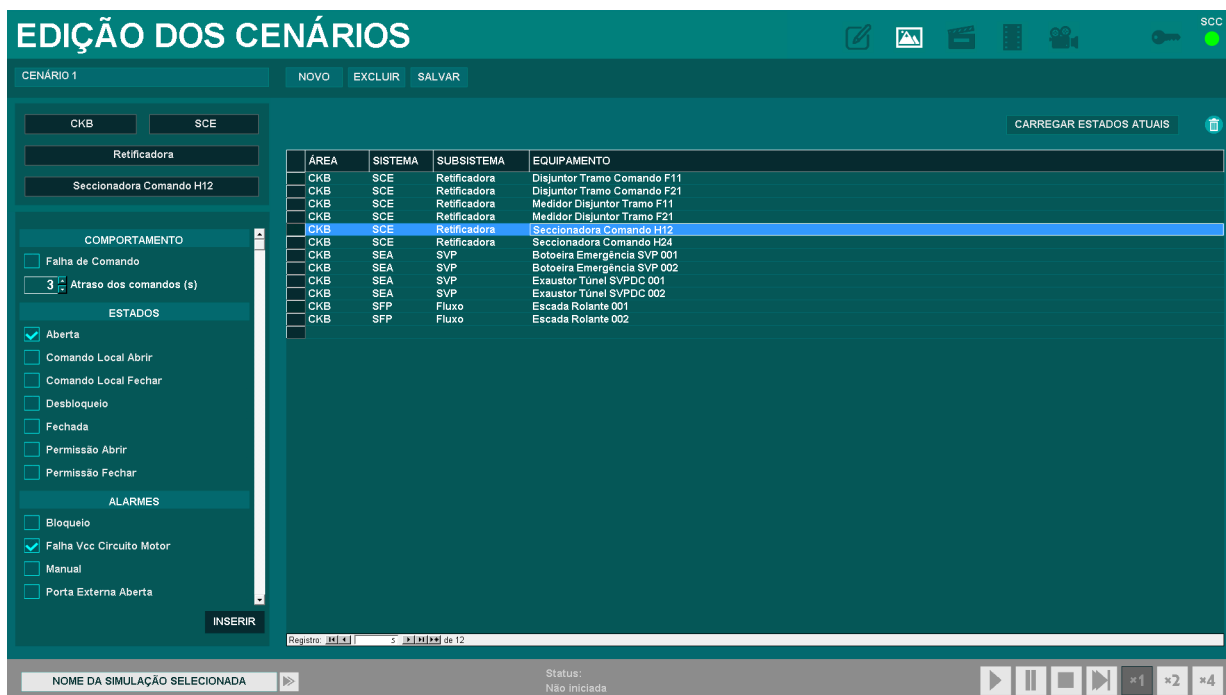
EDIÇÃO DOS CENÁRIOS

SCC

CENÁRIO 1

NOVO EXCLUIR SALVAR

CKB SCE

Retificadora

Seccionadora Comando H12

CARREGAR ESTADOS ATUAIS

| ÁREA | SISTEMA | SUBSISTEMA | EQUIPAMENTO |
|---|---|---|---|
| CKB | SCE | Retificadora | Disjuntor Tramo Comando F11 |
| CKB | SCE | Retificadora | Disjuntor Tramo Comando F21 |
| CKB | SCE | Retificadora | Medidor Disjuntor Tramo F11 |
| CKB | SCE | Retificadora | Medidor Disjuntor Tramo F21 |
| CKB | SCE | Retificadora | Seccionadora Comando H12 |
| CKB | SCE | Retificadora | Seccionadora Comando H24 |
| CKB | SEA | SVP | Botoeira Emergência SVP 001 |
| CKB | SEA | SVP | Botoeira Emergência SVP 002 |
| CKB | SEA | SVP | Exaustor Túnel SVPDC 001 |
| CKB | SEA | SVP | Exaustor Túnel SVPDC 002 |
| CKB | SFP | Fluxo | Escada Rolante 001 |
| CKB | SFP | Fluxo | Escada Rolante 002 |

COMPORTAMENTO

Falha de Comando

3 Atraso dos comandos (s)

ESTADOS

Aberta

Comando Local Abrir

Comando Local Fechar

Desbloqueio

Fechada

Permissão Abrir

Permissão Fechar

ALARMES

Bloqueio

Falha Vcc Circuito Motor

Manual

Porta Externa Aberta

INSERIR

Registro: 5 de 12

NOME DA SIMULAÇÃO SELECIONADA

Status:
Não iniciada

×1 ×2 ×4